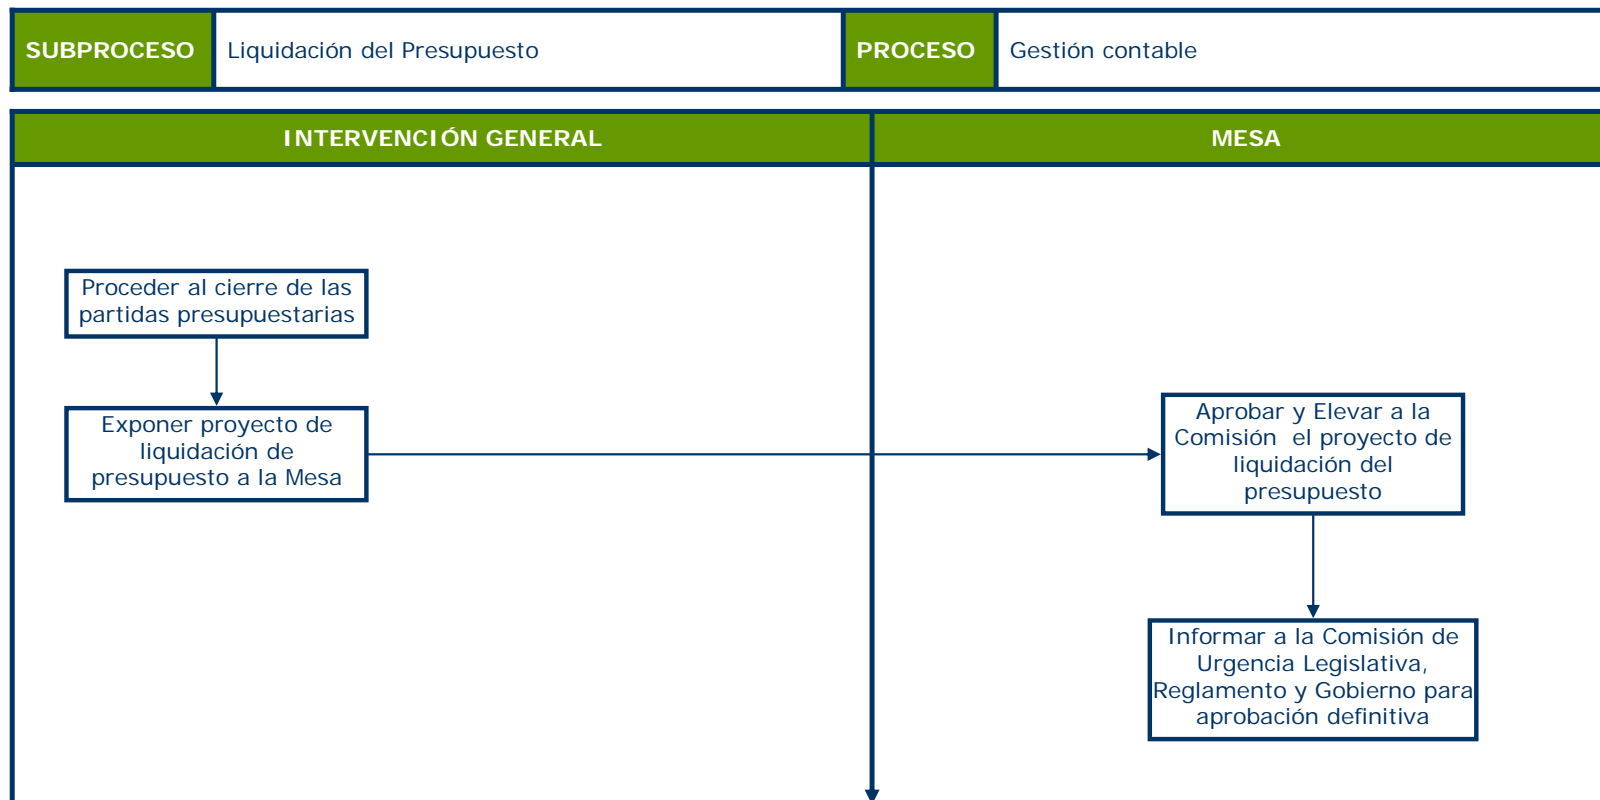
| SUBPROCESO | Liquidación del Presupuesto | PROCESO | Gestión contable |
|---|---|---|---|

| INTERVENCIÓN GENERAL | MESA |
|---|---|

Proceder al cierre de las partidas presupuestarias

Exponer proyecto de liquidación de presupuesto a la Mesa

Aprobar y Elevar a la Comisión el proyecto de liquidación del presupuesto

Informar a la Comisión de Urgencia Legislativa, Reglamento y Gobierno para aprobación definitiva